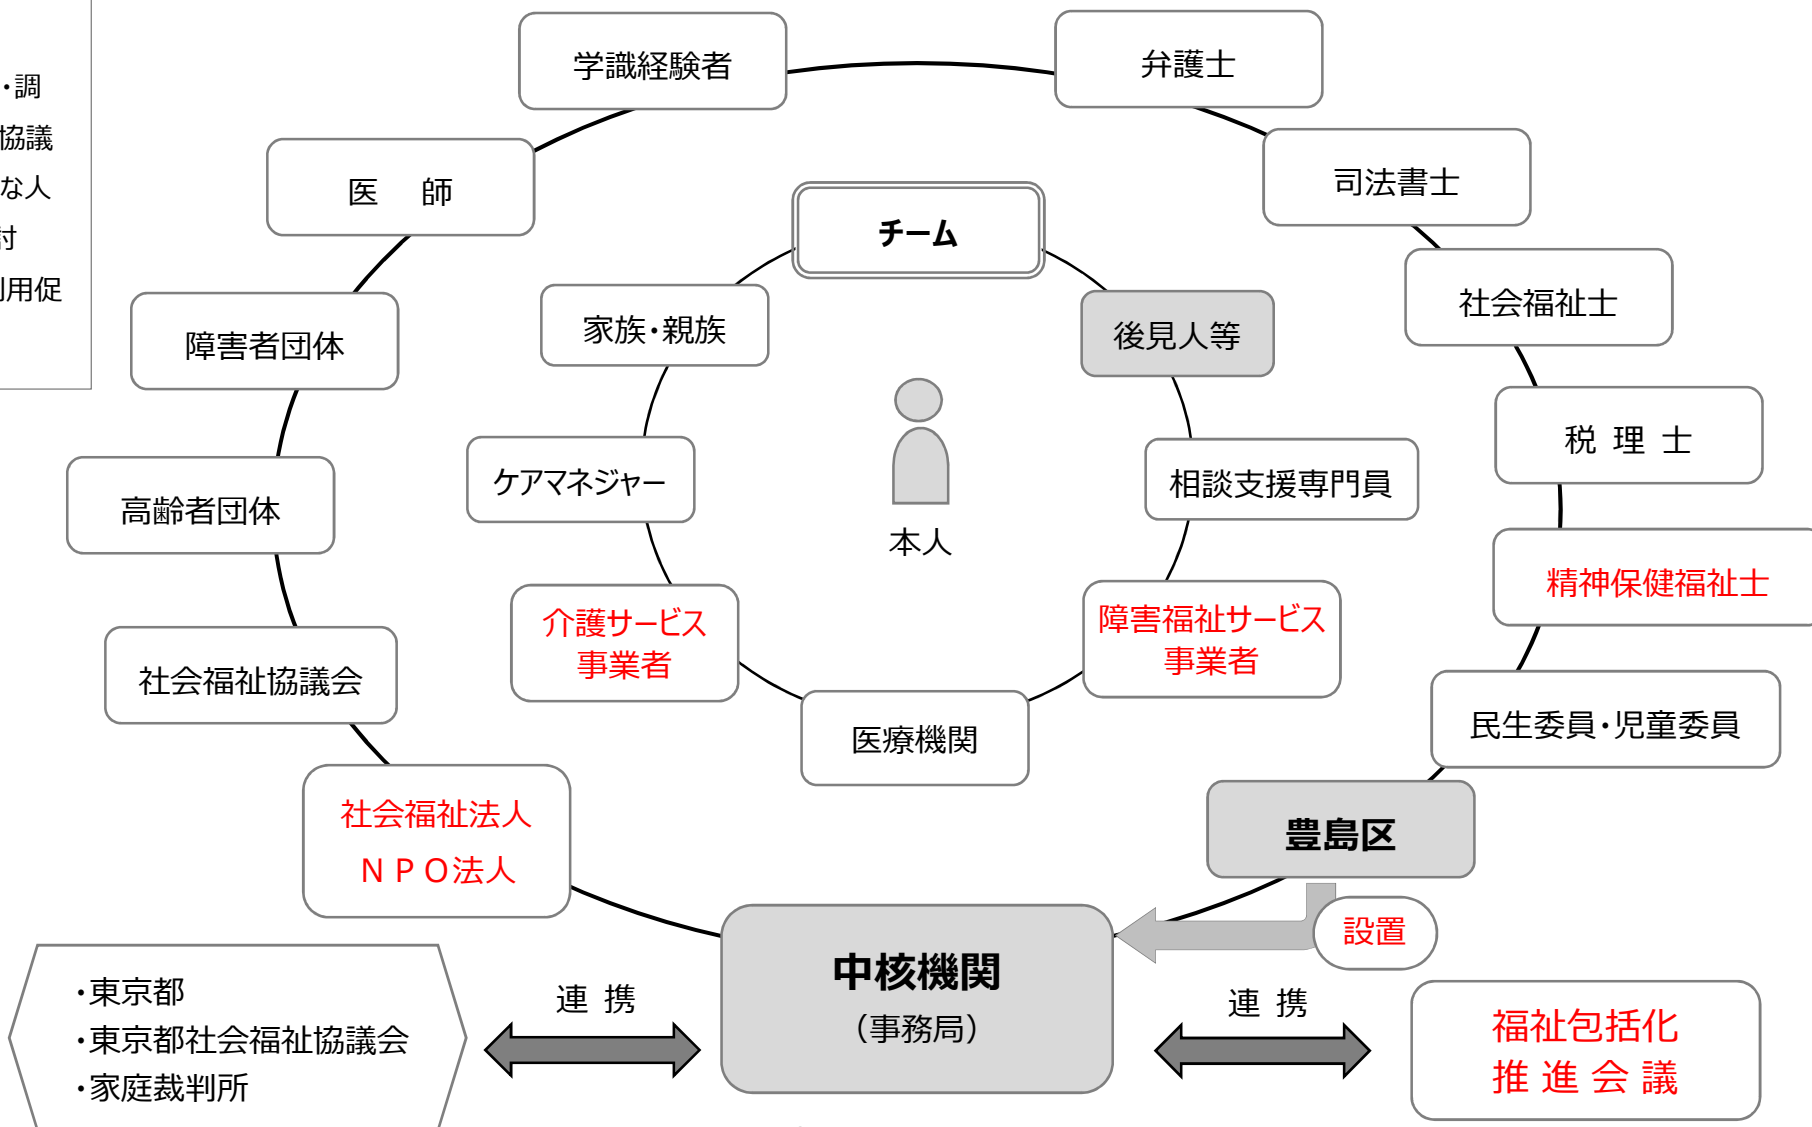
・調
協議
な人
寸
用促

学識経験者

弁護士

医　師

司法書士

チーム

社会福祉士

障害者団体

家族・親族

後見人等

税 理 士

高齢者団体

ケアマネジャー

本人

相談支援専門員

精神保健福祉士

社会福祉協議会

介護サービス事業者

障害福祉サービス事業者

医療機関

民生委員・児童委員

社会福祉法人
ＮＰＯ法人

豊島区

設置

・東京都
・東京都社会福祉協議会
・家庭裁判所

連 携

中核機関
（事務局）

連 携

福祉包括化
推 進 会 議